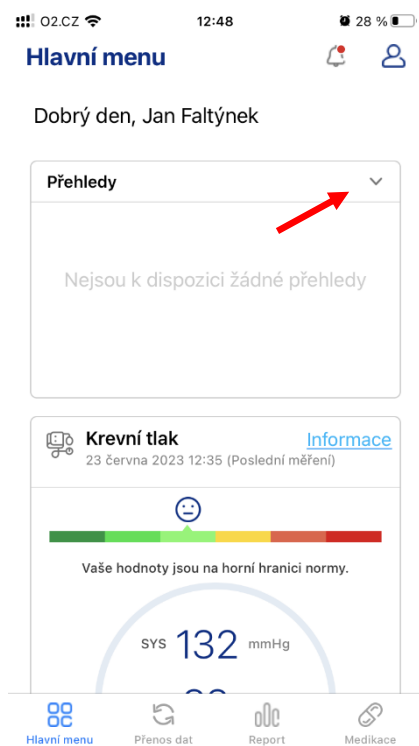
O2.CZ 12:48 28 %

Hlavní menu

Dobrý den, Jan Faltýnek

Přehledy

Nejsou k dispozici žádné přehledy

Krevní tlak
23 června 2023 12:35 (Poslední měření)
Informace

Vaše hodnoty jsou na horní hranici normy.

SYS 132 mmHg

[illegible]

Hlavní menu
Přenos dat
Report
Medikace